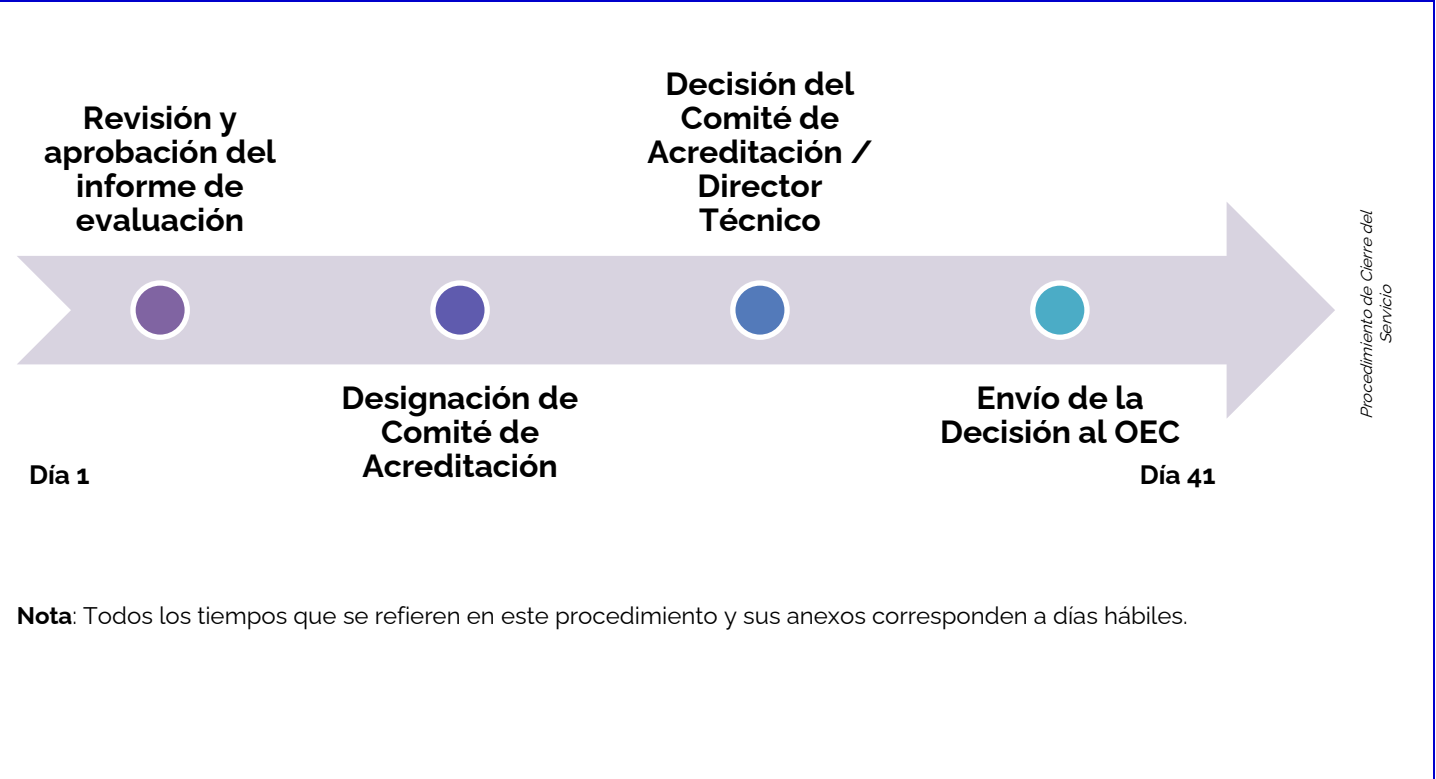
Revisión y aprobación del informe de evaluación

Decisión del Comité de Acreditación / Director Técnico

Procedimiento de Cierre del Servicio

Designación de Comité de Acreditación

Envío de la Decisión al OEC

Día 1

Día 41

**Nota**: Todos los tiempos que se refieren en este procedimiento y sus anexos corresponden a días hábiles.